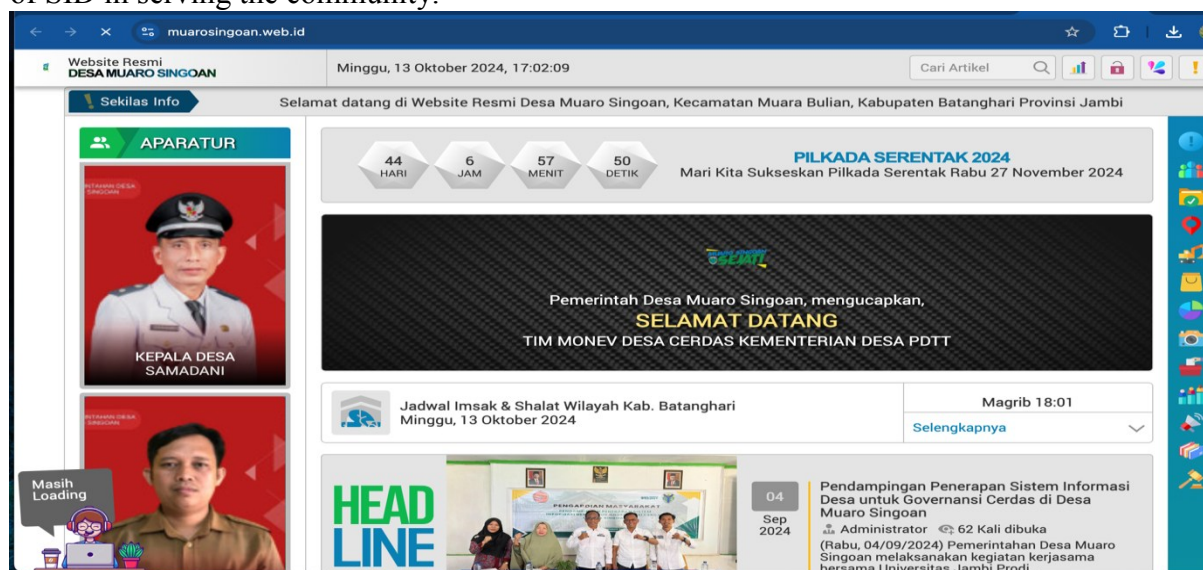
of SID in serving the community.

muarosingoan.web.id

Website Resmi
DESA MUARO SINGOAN

Minggu, 13 Oktober 2024, 17:02:09

Cari Artikel

Sekilas Info

Selamat datang di Website Resmi Desa Muaro Singoan, Kecamatan Muara Bulian, Kabupaten Batanghari Provinsi Jambi

APARATUR

KEPALA DESA
SAMADANI

44 HARI 6 JAM 57 MENIT 50 DETIK

PILKADA SERENTAK 2024
Mari Kita Sukseskan Pilkada Serentak Rabu 27 November 2024

Pemerintah Desa Muaro Singoan, mengucapkan,
SELAMAT DATANG
TIM MONEV DESA CERDAS KEMENTERIAN DESA PDTT

Jadwal Imsak & Shalat Wilayah Kab. Batanghari
Minggu, 13 Oktober 2024

Magrib 18:01

Selengkapnya

Masih Loading

HEAD LINE

04 Sep 2024

Pendampingan Penerapan Sistem Informasi Desa untuk Governansi Cerdas di Desa Muaro Singoan

Administrator 62 Kali dibuka

(Rabu, 04/09/2024) Pemerintahan Desa Muaro Singoan melaksanakan kegiatan kerjasama bersama Universitas Jambi Prodi